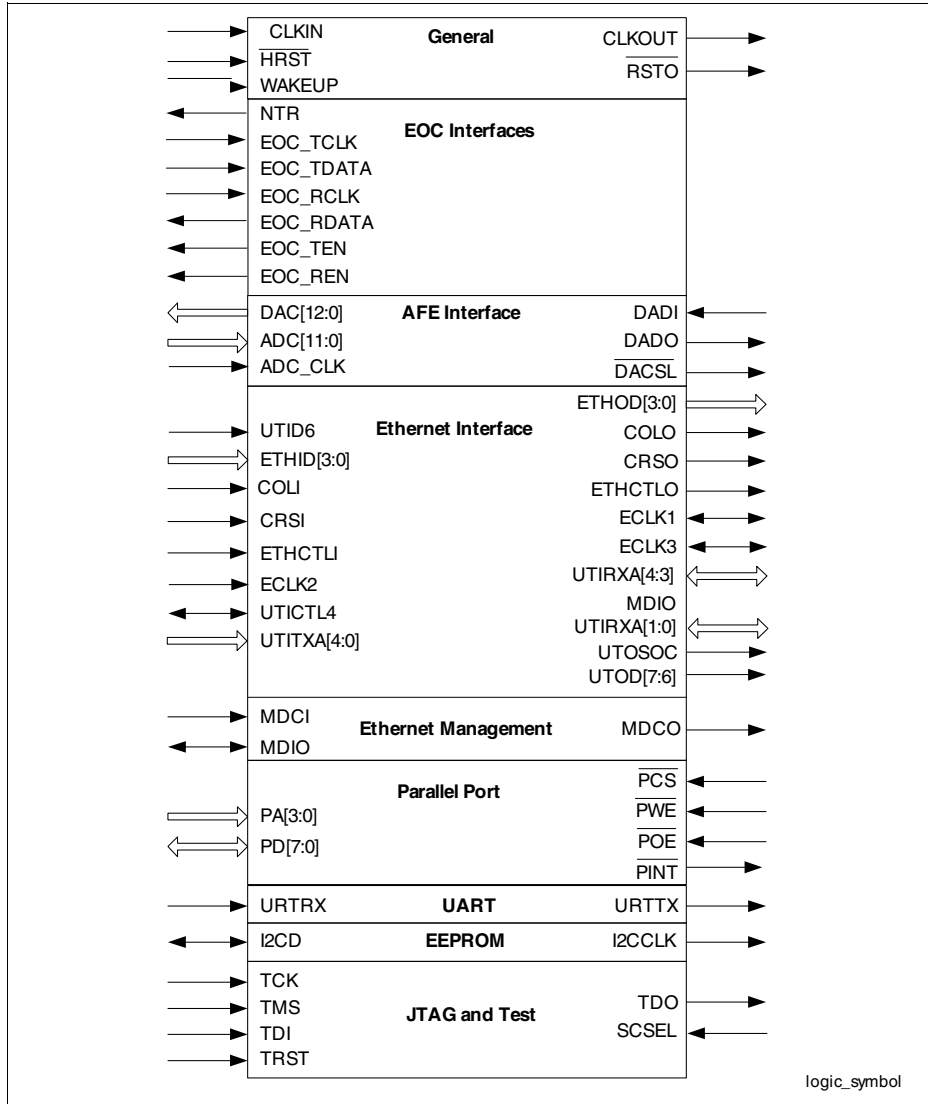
CLKIN
$\overline{HRST}$
WAKEUP
General
CLKOUT
$\overline{RSTO}$

NTR
EOC_TCLK
EOC_TDATA
EOC_RCLK
EOC_RDATA
EOC_TEN
EOC_REN
EOC Interfaces

DAC[12:0]
ADC[11:0]
ADC_CLK
AFE Interface
DADI
DADO
$\overline{DACSL}$

ETHOD[3:0]
UTID6
Ethernet Interface
ETHID[3:0]
COLI
CRSI
ETHCTLI
ECLK2
UTICTL4
UTITXA[4:0]
COLO
CRSO
ETHCTLO
ECLK1
ECLK3
UTIRXA[4:3]
MDIO
UTIRXA[1:0]
UTOSOC
UTOD[7:6]

MDCI
MDIO
Ethernet Management
MDCO

Parallel Port
PA[3:0]
PD[7:0]
$\overline{PCS}$
$\overline{PWE}$
$\overline{POE}$
$\overline{PINT}$

URTRX
UART
URTTX

I2CD
EEPROM
I2CCLK

TCK
TMS
TDI
TRST
JTAG and Test
TDO
SCSEL

logic_symbol